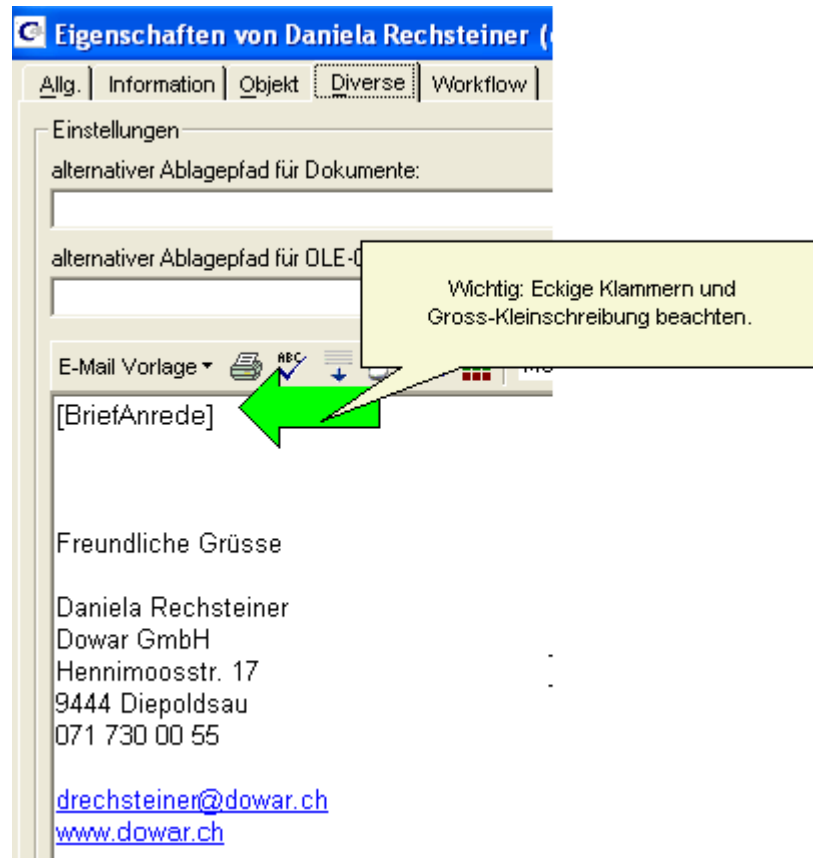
Eigenschaften von Daniela Rechsteiner (

Allg. | Information | Objekt | Diverse | Workflow

Einstellungen

alternativer Ablagepfad für Dokumente:

alternativer Ablagepfad für OLE-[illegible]

Wichtig: Eckige Klammern und Gross-Kleinschreibung beachten.

E-Mail Vorlage

[BriefAnrede]

Freundliche Grüsse

Daniela Rechsteiner
Dowar GmbH
Hennimoosstr. 17
9444 Diepoldsau
071 730 00 55

drechsteiner@dowar.ch
www.dowar.ch